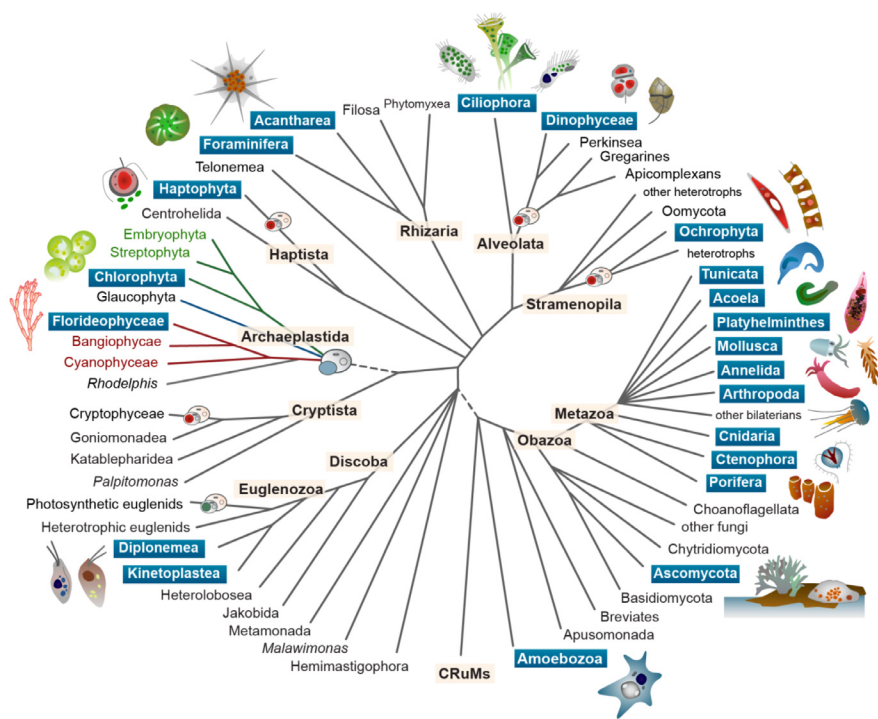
Phytomyxea
Filosa
Acantharea
Foraminifera
Telonemea
Haptophyta
Centrohelida
Haptista
Rhizaria
Ciliophora
Dinophyceae
Perkinsea
Gregarines
Apicomplexans
Alveolata
other heterotrophs
Oomycota
Ochrophyta
heterotrophs
Stramenopila
Embryophyta
Streptophyta
Chlorophyta
Glaucophyta
Florideophyceae
Bangiophycae
Cyanophyceae
Rhodelphis
Archaeplastida
Tunicata
Acoela
Platyhelminthes
Mollusca
Annelida
Arthropoda
other bilaterians
Cnidaria
Ctenophora
Porifera
Metazoa
Cryptophyceae
Goniomonadea
Katablepharidea
Palpitomonas
Cryptista
Discoba
Obazoa
Photosynthetic euglenids
Euglenozoa
Heterotrophic euglenids
Diplonemea
Kinetoplastea
Heterolobosea
Jakobida
Metamonada
Malawimonas
Hemimastigophora
CRuMs
Amoebozoa
Apusomonada
Breviates
Basidiomycota
Ascomycota
Chytridiomycota
other fungi
Choanoflagellata